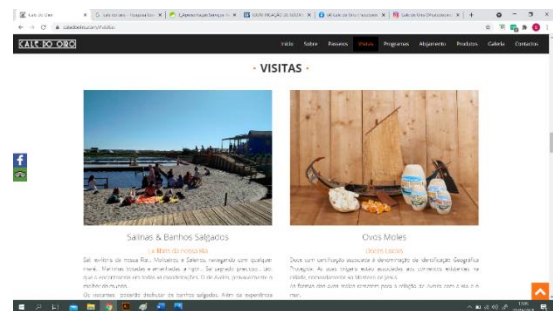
Cale do Oiro

CALE DO OIRO

Visão Sobre Passeios Visitas Programas Alojamento Produtos Galeria Contactos

- VISITAS -

Salinas & Banhos Salgados

La Marin da Ria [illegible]

Sal, verdinho da nossa Ria, Marinheiro e Salineiro, navegando com qualquer maré. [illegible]

Os visitantes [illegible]

Ovos Moles

Doces Locais

Doce com certificação europeia e denominação de Identificação Geográfica Protegida. As suas origens estão associadas aos conventos existentes na cidade, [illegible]

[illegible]